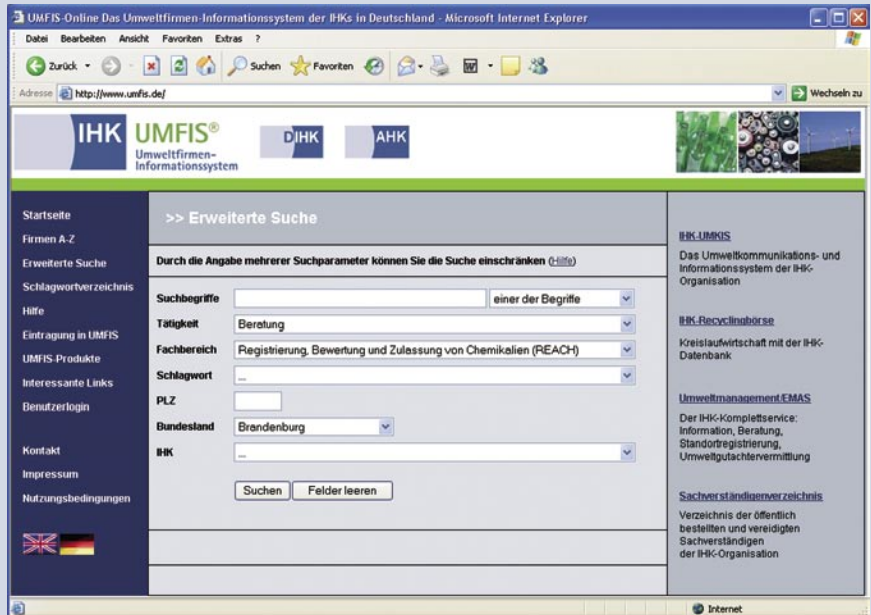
UMFIS-Online Das Umweltfirmen-Informationssystem der IHKs in Deutschland - Microsoft Internet Explorer

Datei Bearbeiten Ansicht Favoriten Extras ?

Zurück Suchen Favoriten

Adresse http://www.umfis.de/ Wechseln zu

IHK UMFIS® Umweltfirmen-Informationssystem DIHK AHK

Startseite
Firmen A-Z
Erweiterte Suche
Schlagwortverzeichnis
Hilfe
Eintragung in UMFIS
UMFIS-Produkte
Interessante Links
Benutzerlogin

Kontakt
Impressum
Nutzungsbedingungen

>> Erweiterte Suche

Durch die Angabe mehrerer Suchparameter können Sie die Suche einschränken (Hilfe)

Suchbegriffe einer der Begriffe
Tätigkeit Beratung
Fachbereich Registrierung, Bewertung und Zulassung von Chemikalien (REACH)
Schlagwort ...
PLZ
Bundesland Brandenburg
IHK ...

Suchen Felder leeren

IHK-UMKIS
Das Umweltkommunikations- und Informationssystem der IHK-Organisation

IHK-Recyclingbörse
Kreislaufwirtschaft mit der IHK-Datenbank

Umweltmanagement/EMAS
Der IHK-Komplettservice: Information, Beratung, Standortregistrierung, Umweltgutachtervermittlung

Sachverständigenverzeichnis
Verzeichnis der öffentlich bestellten und vereidigten Sachverständigen der IHK-Organisation

Internet